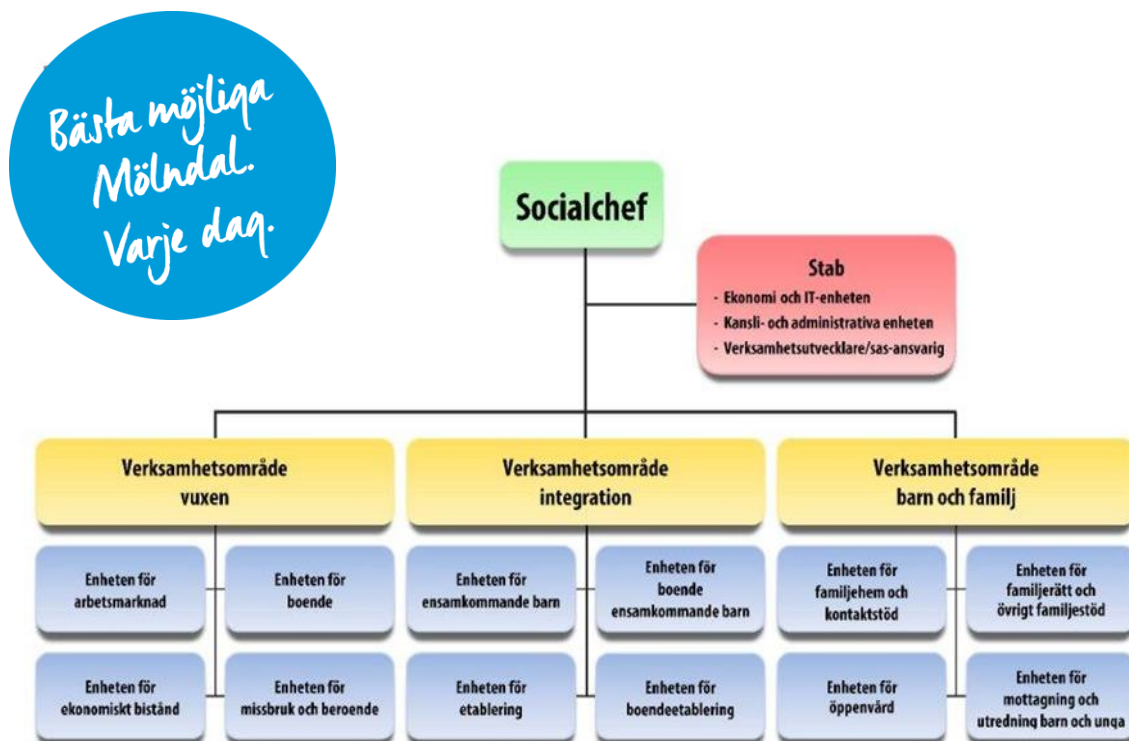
Bästa möjliga Mölndal. Varje dag.

Socialchef

Stab
- Ekonomi och IT-enheten
- Kansli- och administrativa enheten
- Verksamhetsutvecklare/sas-ansvarig

Verksamhetsområde vuxen

Enheten för arbetsmarknad

Enheten för boende

Enheten för ekonomiskt bistånd

Enheten för missbruk och beroende

Verksamhetsområde integration

Enheten för ensamkommande barn

Enheten för boende ensamkommande barn

Enheten för etablering

Enheten för boendeetablering

Verksamhetsområde barn och familj

Enheten för familjehem och kontaktstöd

Enheten för familjerätt och övrigt familjestöd

Enheten för öppenvård

Enheten för mottagning och utredning barn och unga